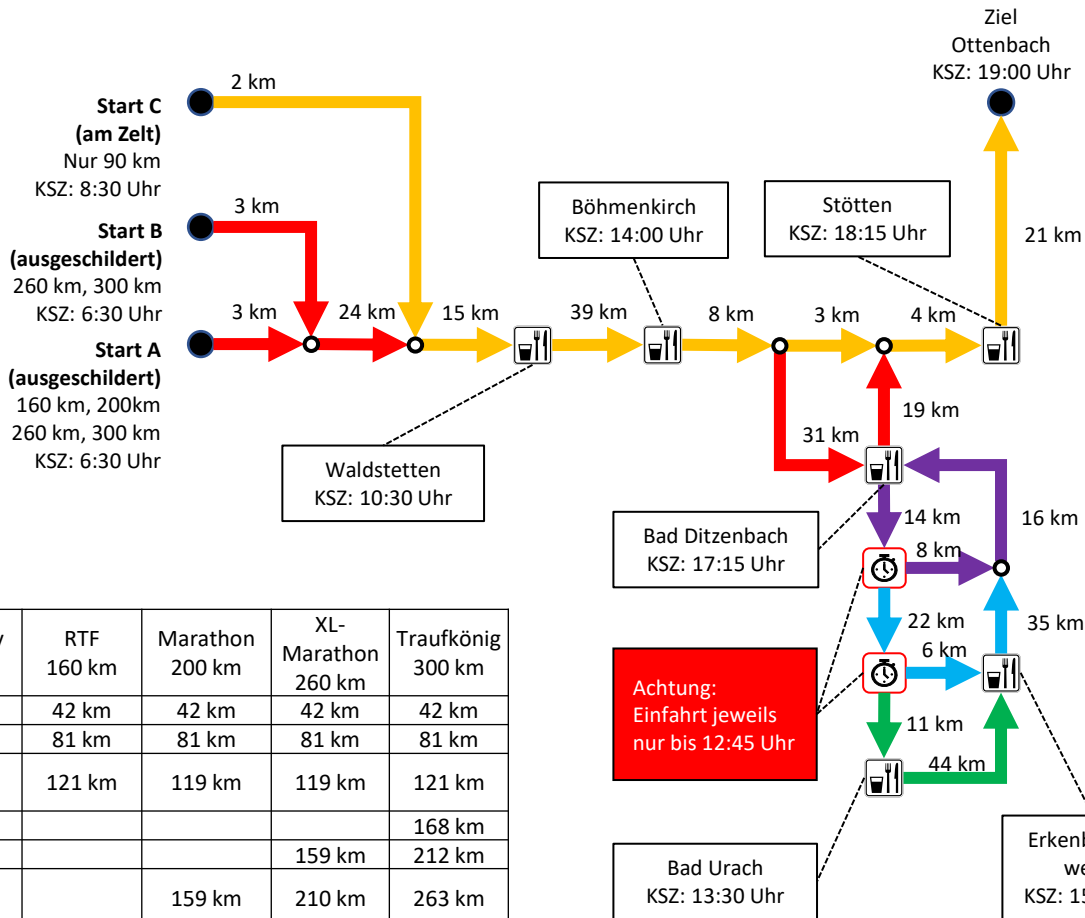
Ziel
Ottenbach
KSZ: 19:00 Uhr

Start C
(am Zelt)
Nur 90 km
KSZ: 8:30 Uhr

Start B
(ausgeschildert)
260 km, 300 km
KSZ: 6:30 Uhr

Start A
(ausgeschildert)
160 km, 200km
260 km, 300 km
KSZ: 6:30 Uhr

2 km
3 km
3 km
24 km
15 km
39 km
8 km
3 km
4 km
21 km

Böhmenkirch
KSZ: 14:00 Uhr

Stötten
KSZ: 18:15 Uhr

Waldstetten
KSZ: 10:30 Uhr

19 km
31 km
14 km
16 km
8 km
22 km
6 km
35 km
11 km
44 km

Bad Ditzenbach
KSZ: 17:15 Uhr

Achtung:
Einfahrt jeweils
nur bis 12:45 Uhr

Bad Urach
KSZ: 13:30 Uhr

Erkenb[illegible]
we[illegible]
KSZ: 15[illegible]

| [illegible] | RTF 160 km | Marathon 200 km | XL-Marathon 260 km | Traufkönig 300 km |
|---|---|---|---|---|
| | 42 km | 42 km | 42 km | 42 km |
| | 81 km | 81 km | 81 km | 81 km |
| | 121 km | 119 km | 119 km | 121 km |
| | | | | 168 km |
| | | | 159 km | 212 km |
| | | 159 km | 210 km | 263 km |